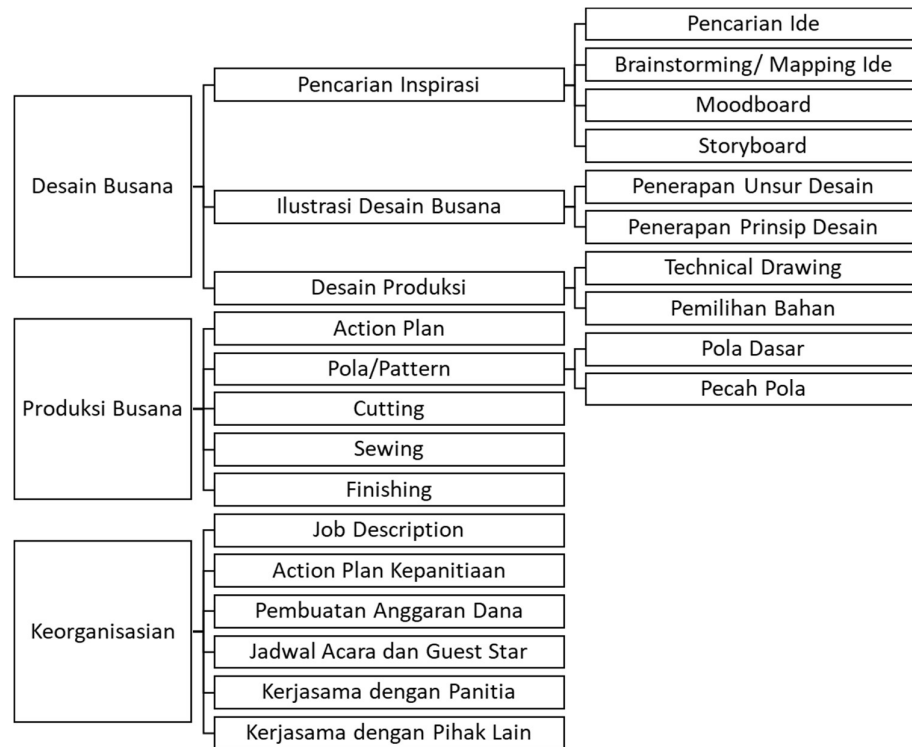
Desain Busana

Pencarian Inspirasi

Pencarian Ide

Brainstorming/ Mapping Ide

Moodboard

Storyboard

Ilustrasi Desain Busana

Penerapan Unsur Desain

Penerapan Prinsip Desain

Desain Produksi

Technical Drawing

Pemilihan Bahan

Produksi Busana

Action Plan

Pola/Pattern

Pola Dasar

Pecah Pola

Cutting

Sewing

Finishing

Keorganisasian

Job Description

Action Plan Kepanitiaan

Pembuatan Anggaran Dana

Jadwal Acara dan Guest Star

Kerjasama dengan Panitia

Kerjasama dengan Pihak Lain